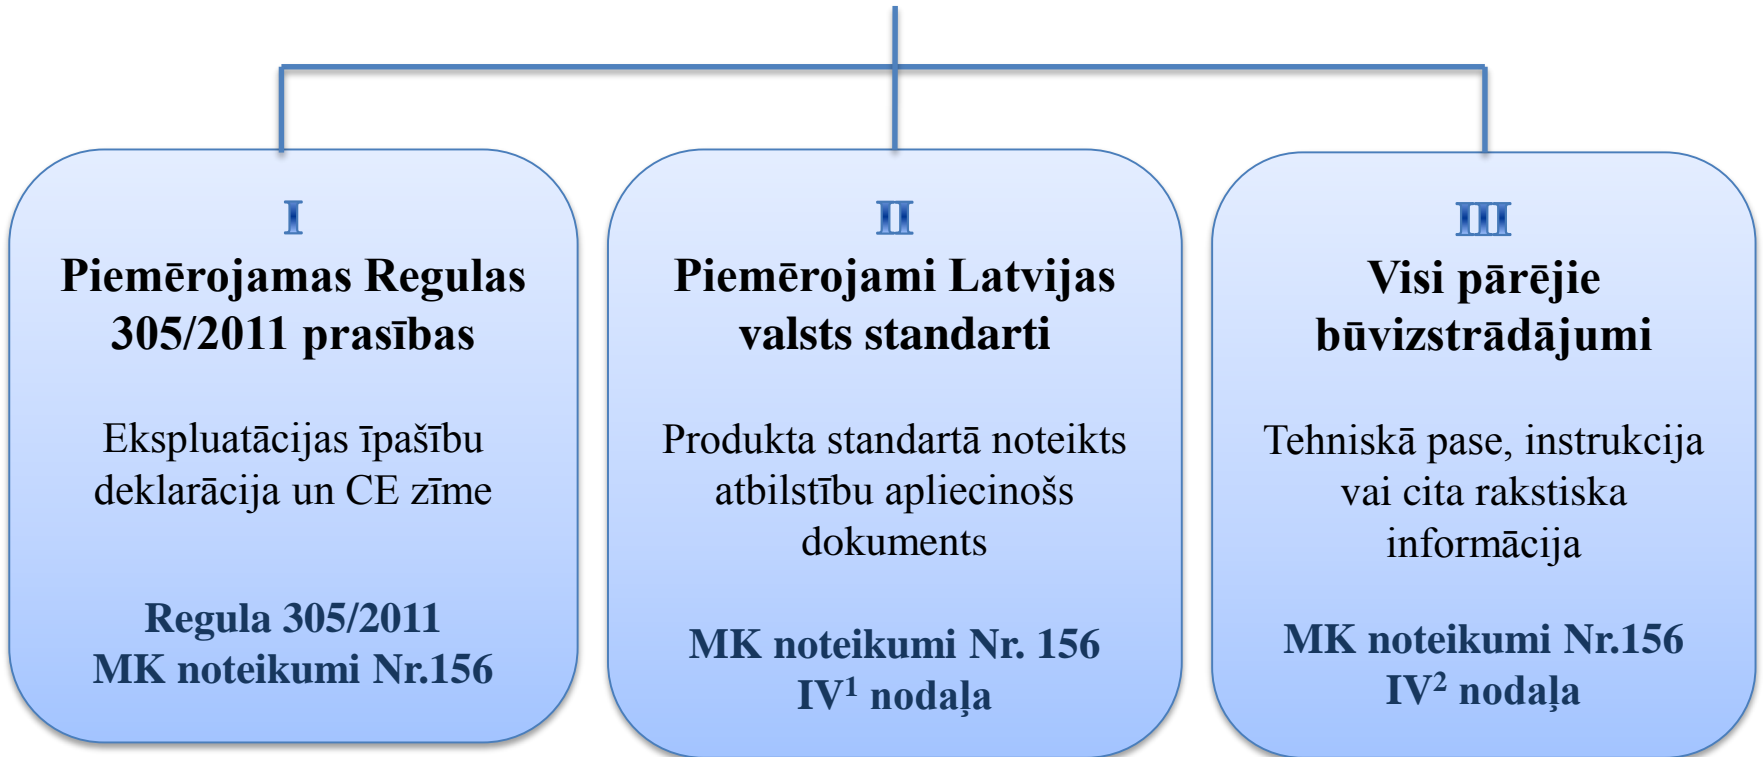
I
Piemērojamas Regulas 305/2011 prasības

Ekspluatācijas īpašību deklarācija un CE zīme

Regula 305/2011
MK noteikumi Nr.156

II
Piemērojami Latvijas valsts standarti

Produkta standartā noteikts atbilstību apliecinošs dokuments

MK noteikumi Nr. 156
IV$^1$ nodaļa

III
Visi pārējie būvizstrādājumi

Tehniskā pase, instrukcija vai cita rakstiska informācija

MK noteikumi Nr.156
IV$^2$ nodaļa